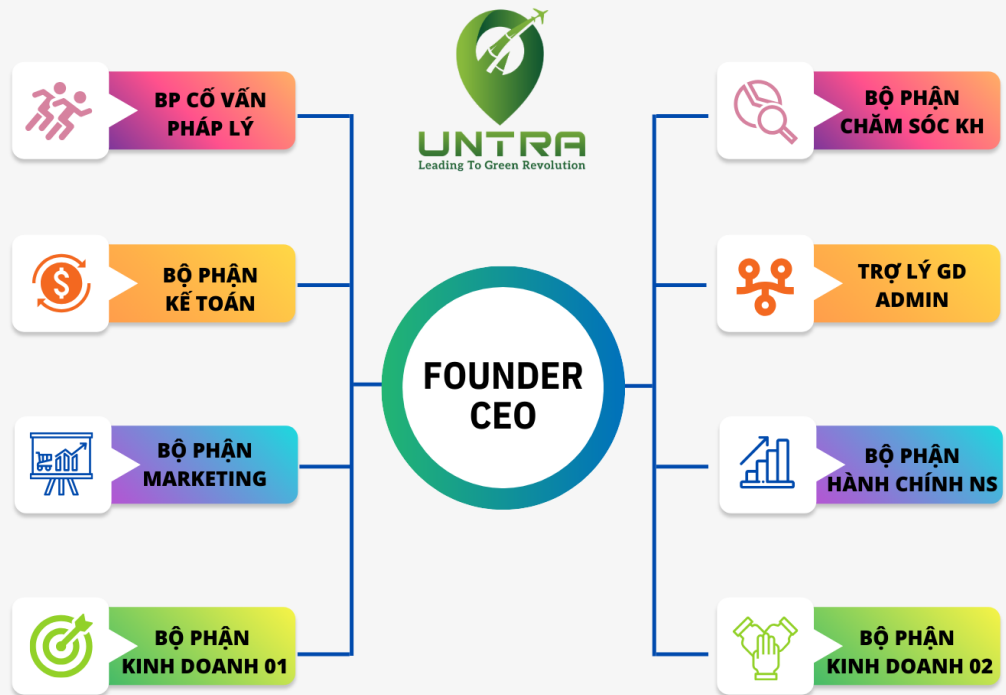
UNTRA
Leading To Green Revolution

BP CỐ VẤN PHÁP LÝ

BỘ PHẬN KẾ TOÁN

BỘ PHẬN MARKETING

BỘ PHẬN KINH DOANH 01

FOUNDER CEO

BỘ PHẬN CHĂM SÓC KH

TRỢ LÝ GD ADMIN

BỘ PHẬN HÀNH CHÍNH NS

BỘ PHẬN KINH DOANH 02